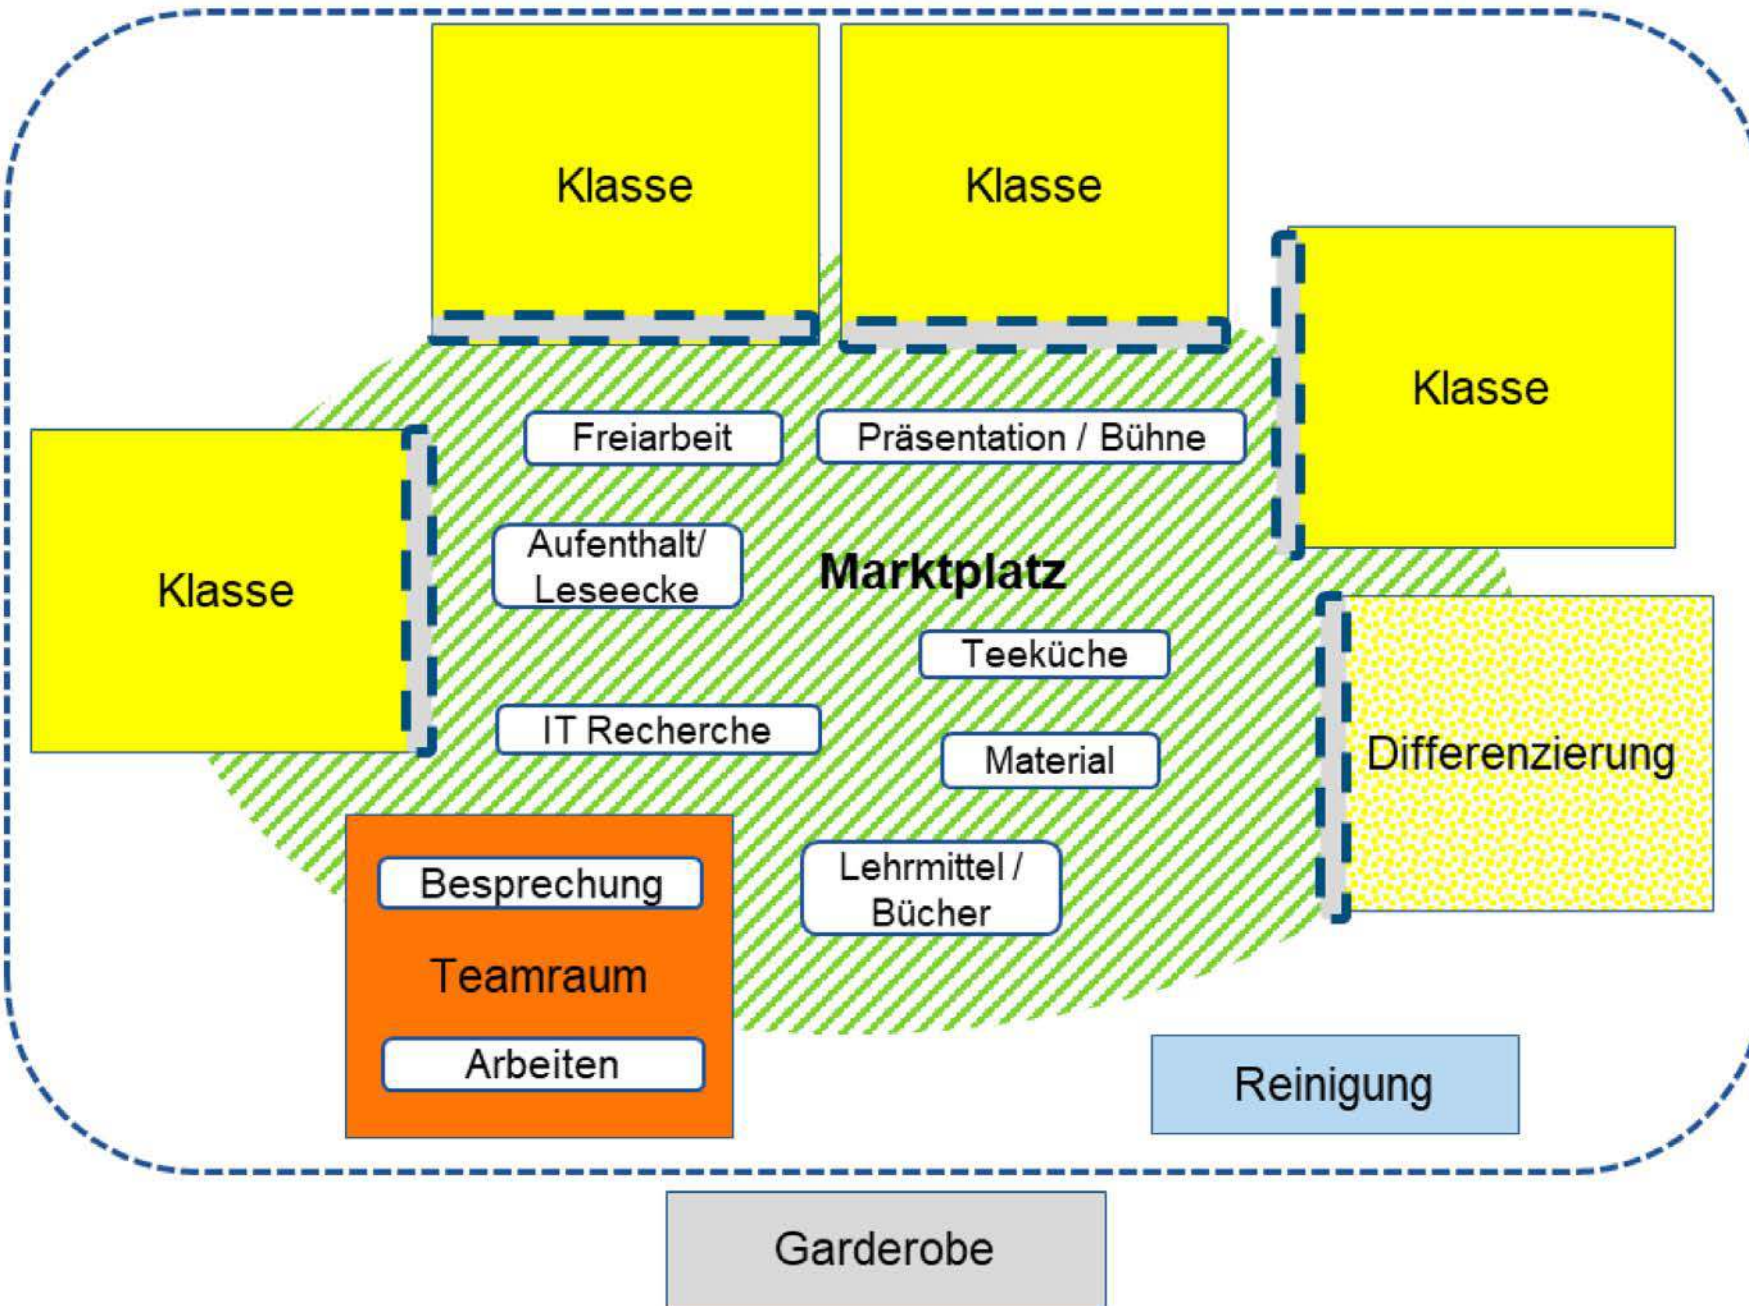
Klasse

Klasse

Klasse

Klasse

Freiarbeit

Präsentation / Bühne

Aufenthalt/ Leseecke

Marktplatz

Teeküche

IT Recherche

Material

Differenzierung

Besprechung

Teamraum

Arbeiten

Lehrmittel / Bücher

Reinigung

Garderobe